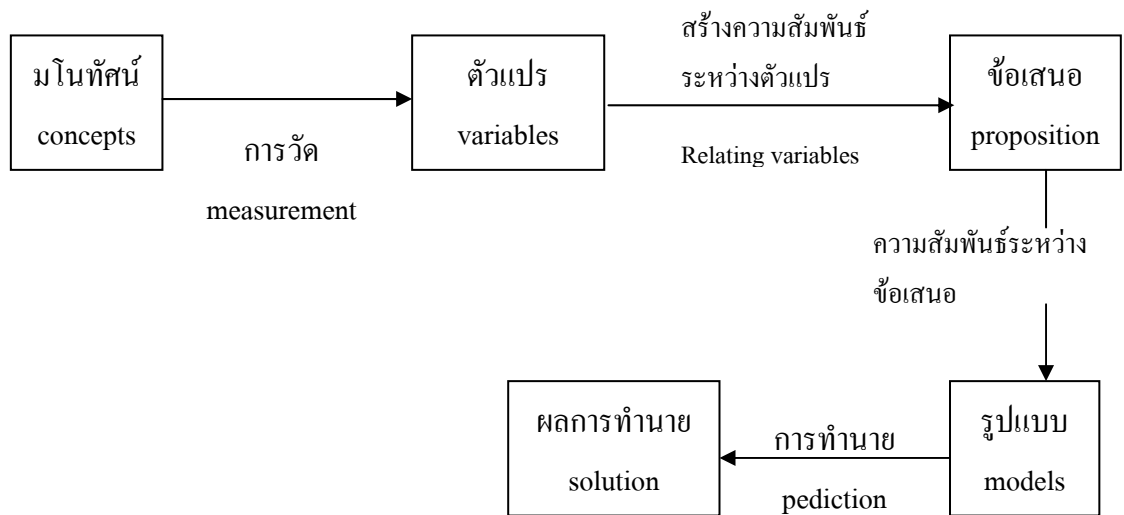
มโนทัศน์
concepts

การวัด
measurement

ตัวแปร
variables

สร้างความสัมพันธ์ระหว่างตัวแปร
Relating variables

ข้อเสนอ
proposition

ความสัมพันธ์ระหว่างข้อเสนอ

รูปแบบ
models

การทำนาย
pediction

ผลการทำนาย
solution